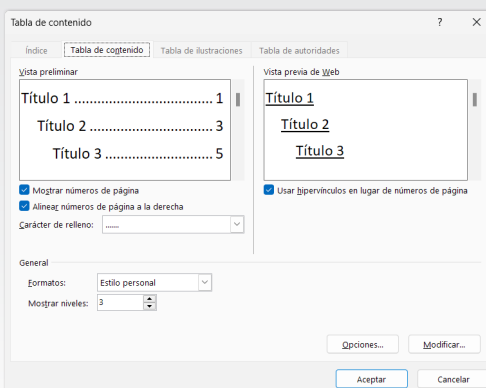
Tabla de contenido
?
Índice
Tabla de contenido
Tabla de ilustraciones
Tabla de autoridades

Vista preliminar
Título 1 .................................... 1
Título 2 ................................ 3
Título 3 ............................ 5

Vista previa de Web
Título 1
Título 2
Título 3

Mostrar números de página
Alinear números de página a la derecha
Carácter de relleno: .......

Usar hipervínculos en lugar de números de página

General
Formatos: Estilo personal
Mostrar niveles: 3

Opciones...
Modificar...
Aceptar
Cancelar